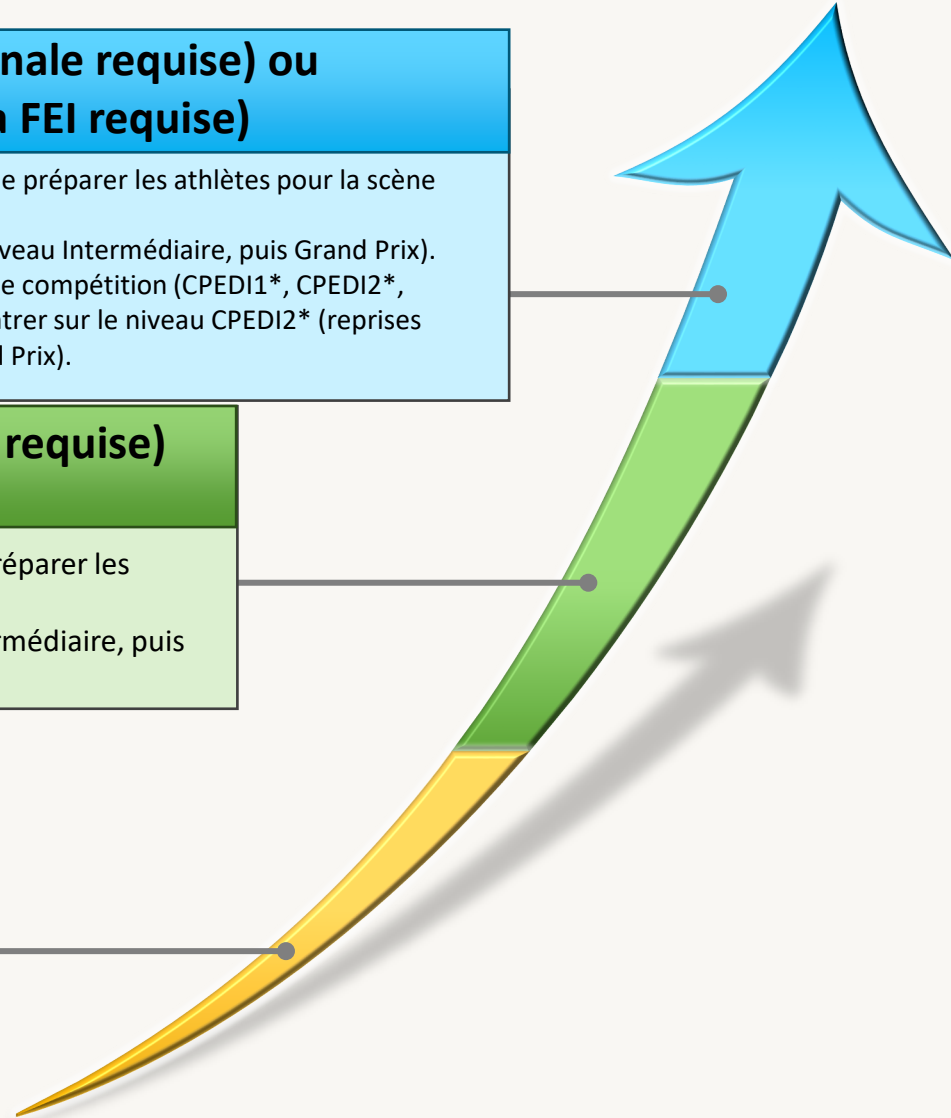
nale requise) ou
a FEI requise)

e préparer les athlètes pour la scène

veau Intermédiaire, puis Grand Prix).
e compétition (CPEDI1*, CPEDI2*,
ntrer sur le niveau CPEDI2* (reprises
l Prix).

requise)

réparer les

rmédiaire, puis